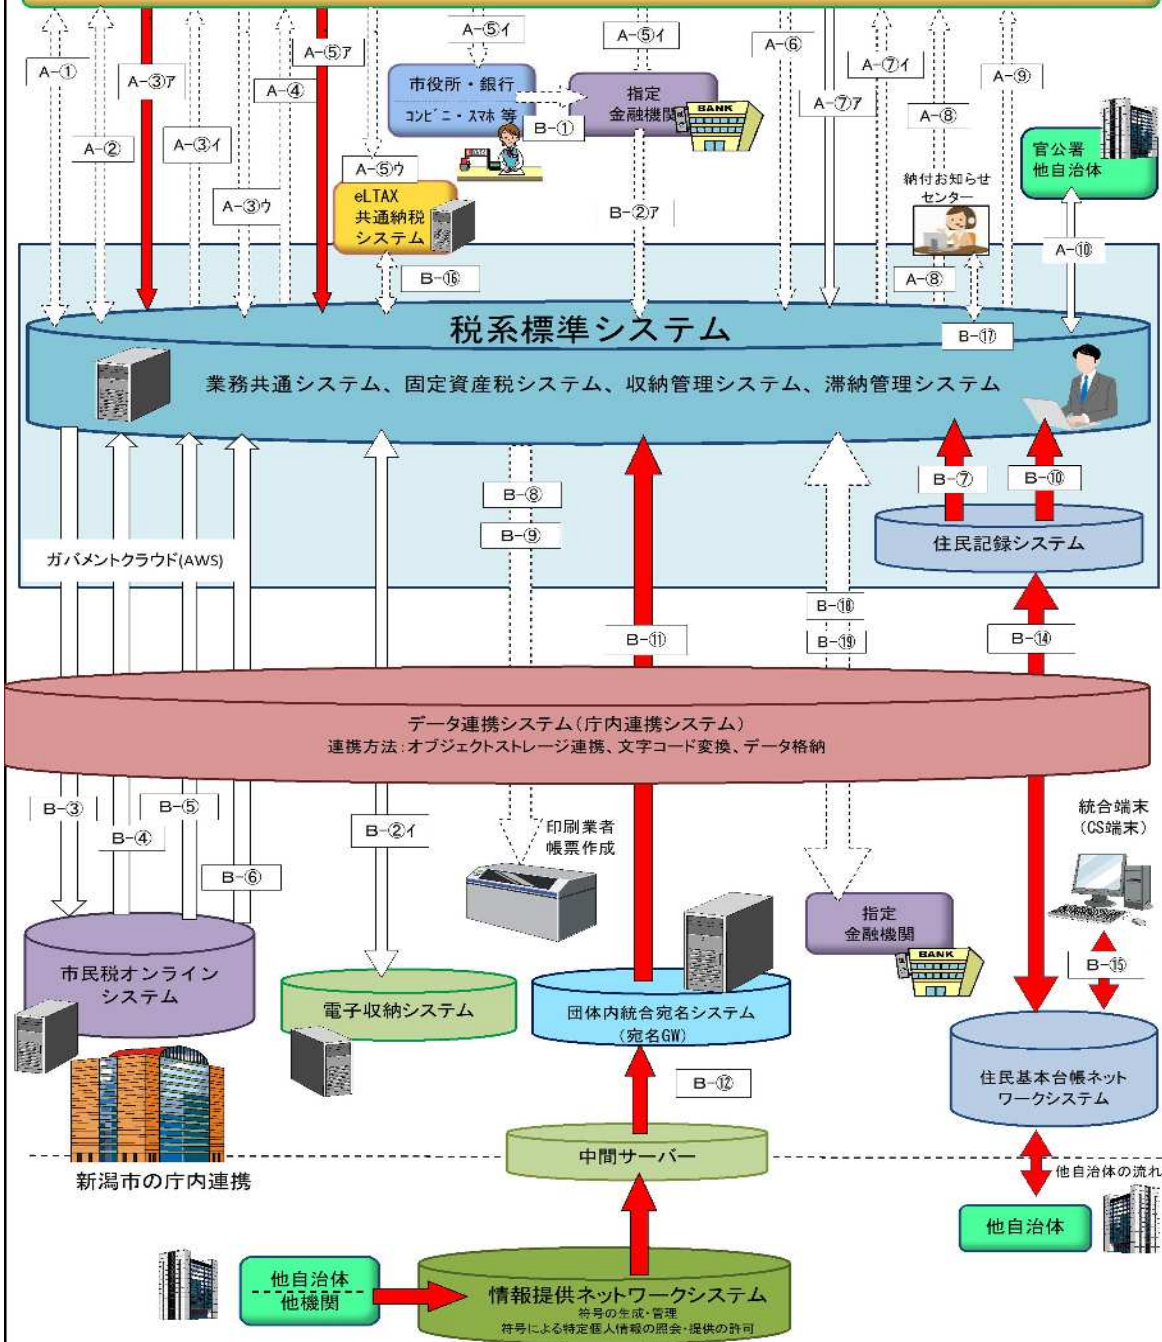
A−①
A−②
A−③ア
A−③イ
A−③ウ
A−④
A−⑤ア
A−⑤イ
A−⑤イ
A−⑤ウ
A−⑥
A−⑦ア
A−⑦イ
A−⑧
A−⑧
A−⑨
A−⑩

市役所・銀行
コンビニ・スマホ 等
B−①
指定
金融機関
BANK

官公署
他自治体

納付お知らせ
センター

eLTAX
共通納税
システム

B−②ア
B−⑯

税系標準システム
B−⑰
業務共通システム、固定資産税システム、収納管理システム、滞納管理システム

B−⑧
B−⑨
B−⑦
B−⑩
住民記録システム
ガバメントクラウド(AWS)

B−⑱
B−⑲
B−⑪
B−⑭

データ連携システム(庁内連携システム)
連携方法:オブジェクトストレージ連携、文字コード変換、データ格納

B−③
B−④
B−⑤
B−⑥
B−②イ
印刷業者
帳票作成
統合端末
(CS端末)
指定
金融機関
BANK
B−⑮

市民税オンライン
システム
電子収納システム
団体内統合宛名システム
(宛名GW)
住民基本台帳ネット
ワークシステム
B−⑫
中間サーバー
新潟市の庁内連携
他自治体の流れ
他自治体

他自治体
他機関
情報提供ネットワークシステム
符号の生成・管理
符号による特定個人情報の照会・提供の許可